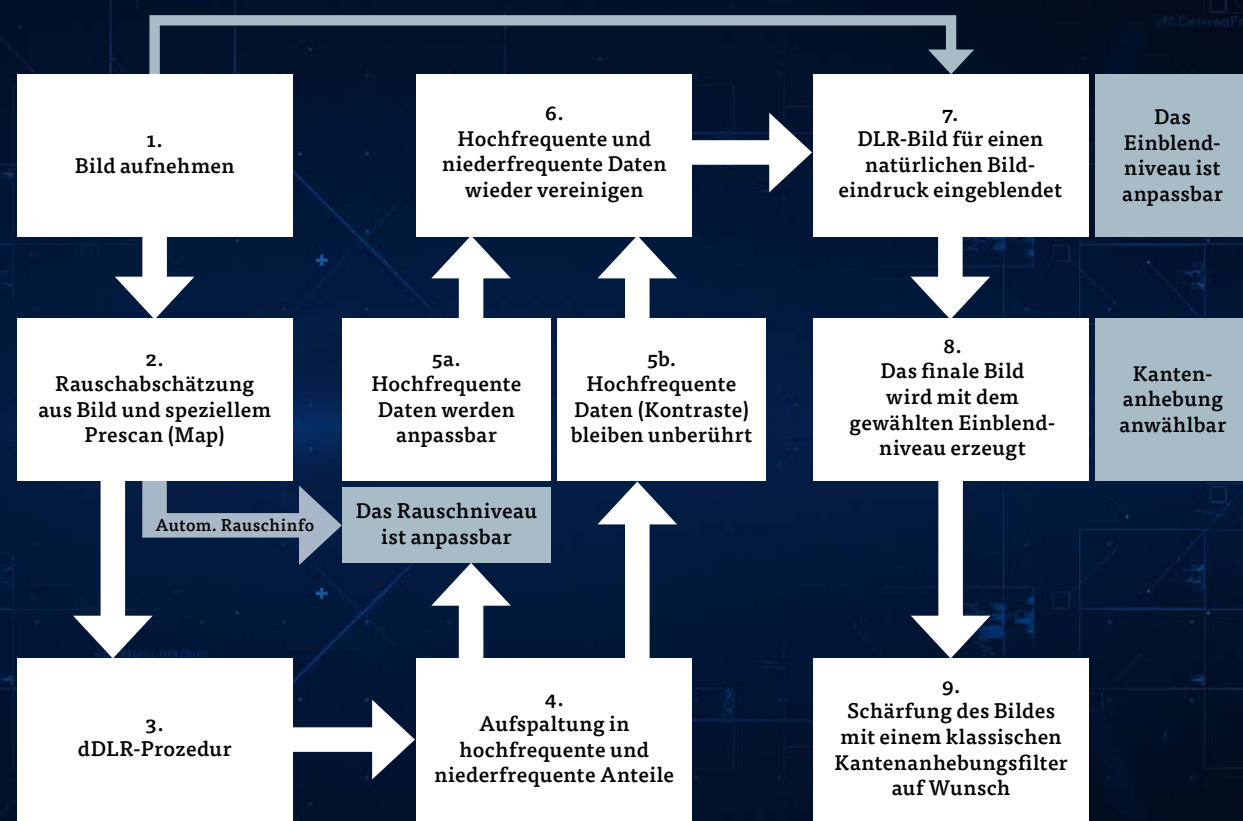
1.
Bild aufnehmen

6.
Hochfrequente und niederfrequente Daten wieder vereinigen

7.
DLR-Bild für einen natürlichen Bildeindruck eingeblendet

Das Einblendniveau ist anpassbar

2.
Rauschabschätzung aus Bild und speziellem Prescan (Map)

5a.
Hochfrequente Daten werden anpassbar

5b.
Hochfrequente Daten (Kontraste) bleiben unberührt

8.
Das finale Bild wird mit dem gewählten Einblendniveau erzeugt

Kantenanhebung anwählbar

Autom. Rauschinfo

Das Rauschniveau ist anpassbar

3.
dDLR-Prozedur

4.
Aufspaltung in hochfrequente und niederfrequente Anteile

9.
Schärfung des Bildes mit einem klassischen Kantenanhebungsfilter auf Wunsch